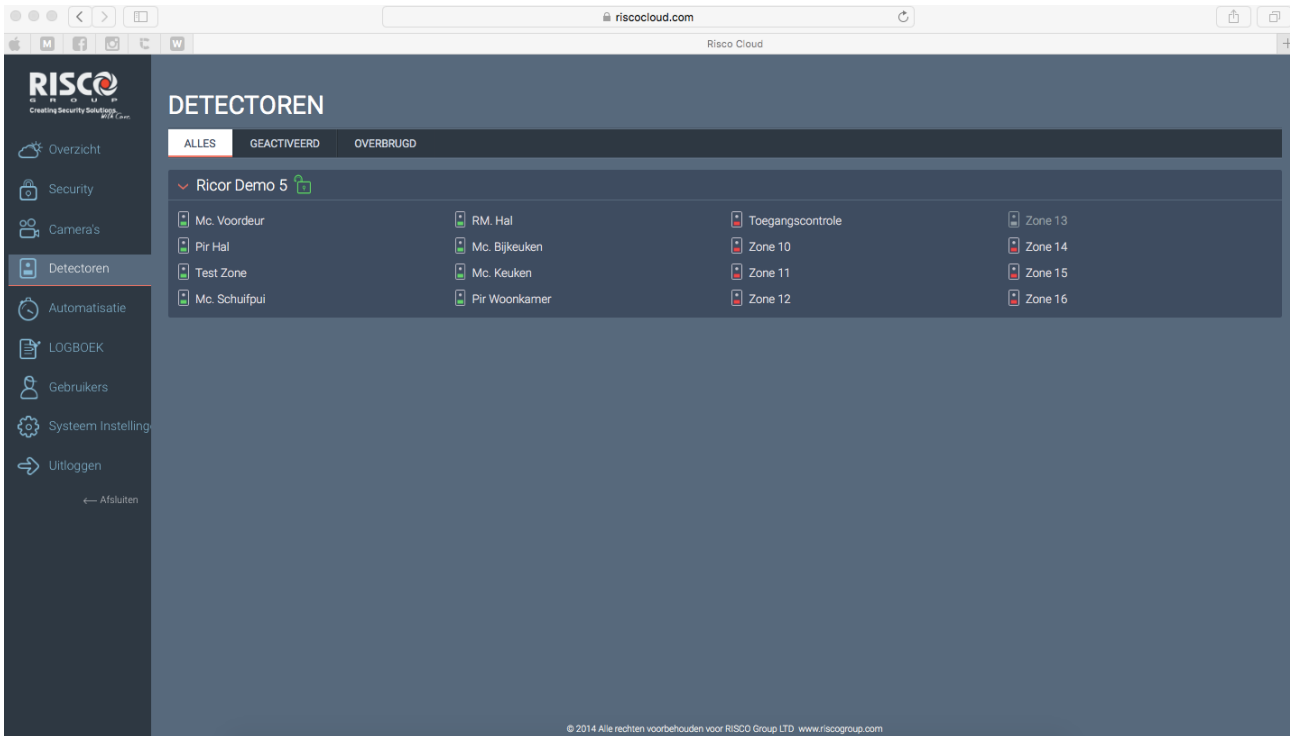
riscocloud.com

Risco Cloud

RISCO
GROUP
Creating Security Solutions. With Care.

Overzicht
Security
Camera's
Detectoren
Automatisatie
LOGBOEK
Gebruikers
Systeem Instelling
Uitloggen
← Afsluiten

DETECTOREN

ALLES
GEACTIVEERD
OVERBRUGD

Ricor Demo 5

Mc. Voordeur
Pir Hal
Test Zone
Mc. Schuifpui

RM. Hal
Mc. Bijkeuken
Mc. Keuken
Pir Woonkamer

Toegangscontrole
Zone 10
Zone 11
Zone 12

Zone 13
Zone 14
Zone 15
Zone 16

© 2014 Alle rechten voorbehouden voor RISCO Group LTD www.riscogroup.com